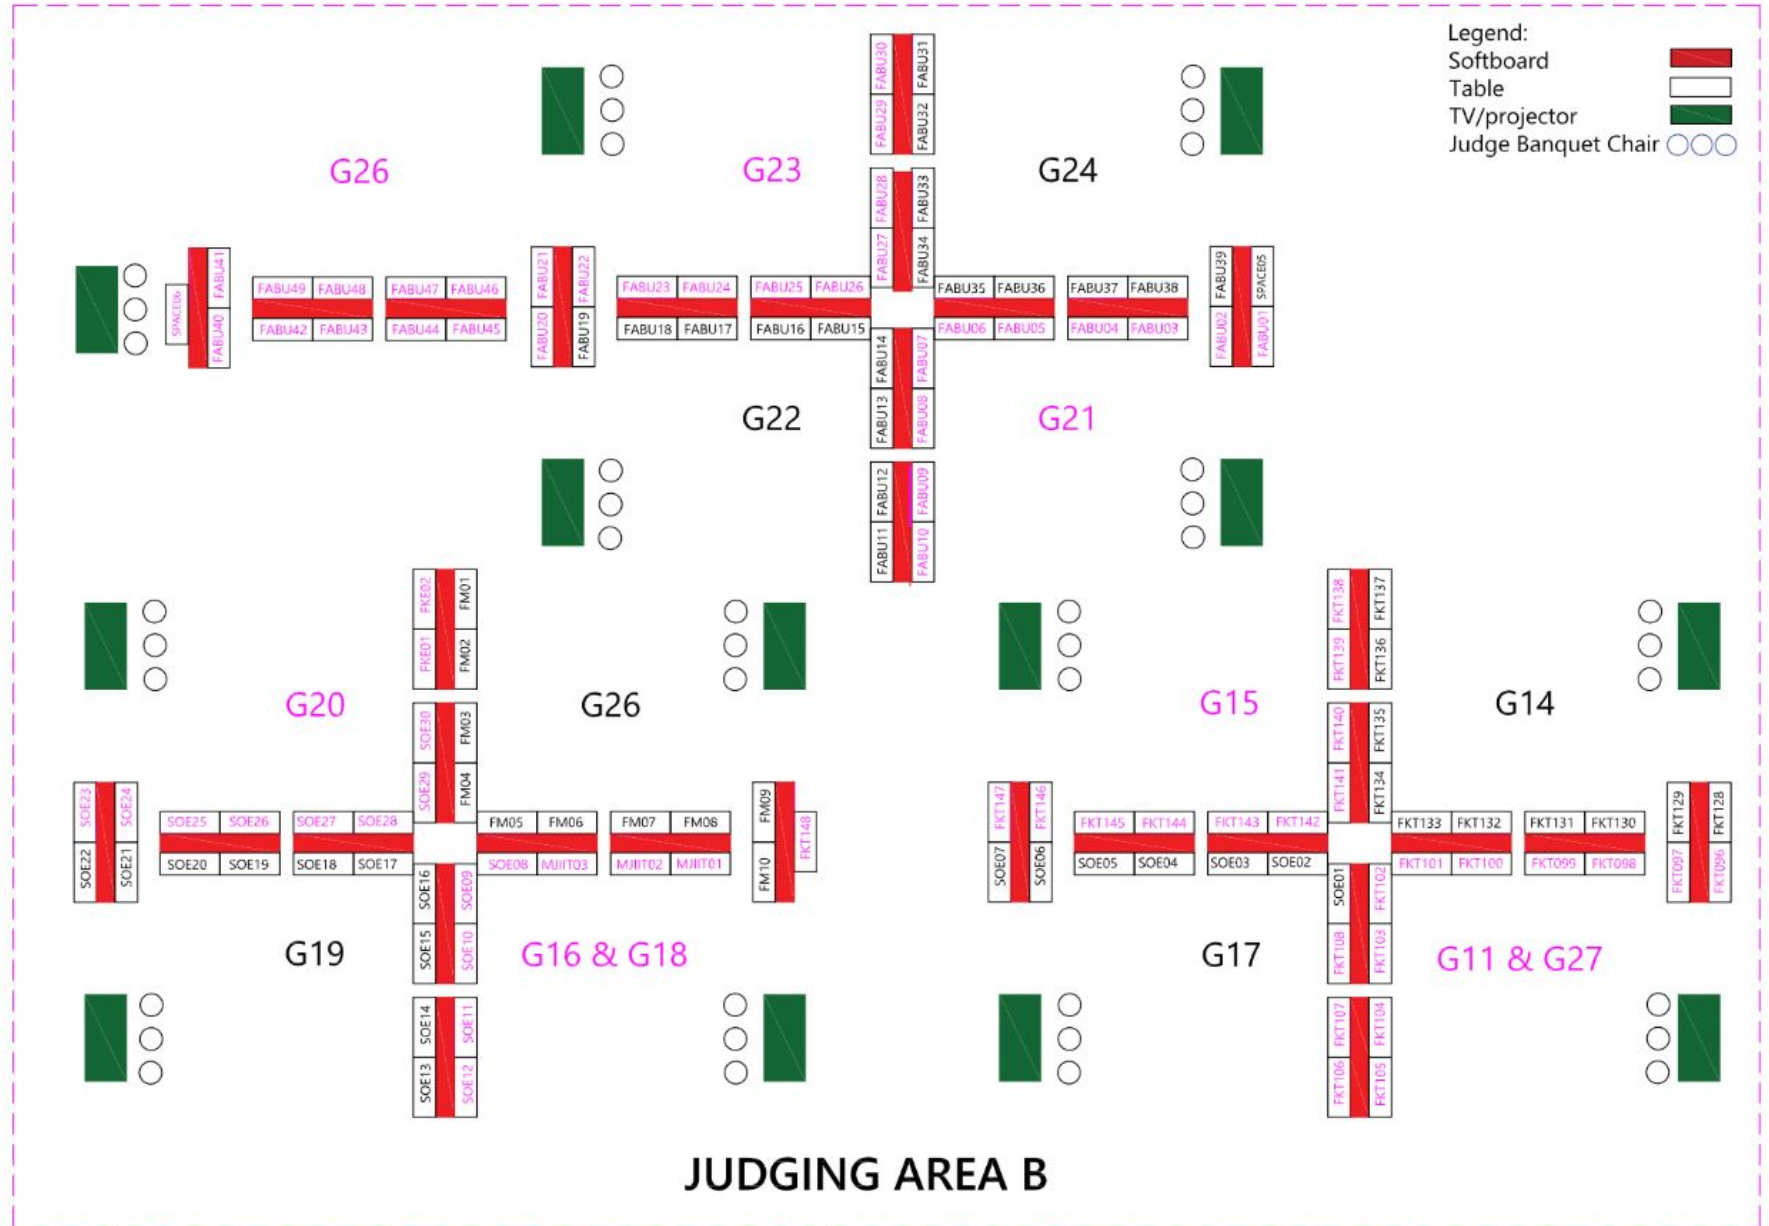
Legend:
Softboard
Table
TV/projector
Judge Banquet Chair

G26
G23
G24

FABU30 FABU31
FABU29 FABU32
FABU28 FABU33
FABU27 FABU34

SPACE06 FABU41 FABU40
FABU49 FABU48
FABU42 FABU43
FABU47 FABU46
FABU44 FABU45
FABU21 FABU22
FABU20 FABU19
FABU23 FABU24
FABU18 FABU17
FABU25 FABU26
FABU16 FABU15
FABU35 FABU36
FABU06 FABU05
FABU37 FABU38
FABU04 FABU03
FABU39 SPACE05
FABU02 FABU01

FABU14 FABU07
FABU13 FABU08

G22
G21

FABU12 FABU09
FABU11 FABU10

FKE02 FM01
FKE01 FM02
FKT138 FKT137
FKT139 FKT136

G20
G26
G15
G14

SOE30 FM03
SOE29 FM04
FKT140 FKT135
FKT141 FKT134

SOE23 SOE24
SOE22 SOE21
SOE25 SOE26
SOE20 SOE19
SOE27 SOE28
SOE18 SOE17
FM05 FM06
SOE08 MJIIT03
FM07 FM08
MJIIT02 MJIIT01
FM09 FKT148
FM10

FKT147 FKT146
SOE07 SOE06
FKT145 FKT144
SOE05 SOE04
FKT143 FKT142
SOE03 SOE02
FKT133 FKT132
FKT101 FKT100
FKT131 FKT130
FKT099 FKT098
FKT129 FKT128
FKT097 FKT096

SOE16 SOE09
SOE15 SOE10
SOE01 FKT102
FKT108 FKT103

G19
G16 & G18
G17
G11 & G27

SOE14 SOE11
SOE13 SOE12
FKT107 FKT104
FKT106 FKT105

JUDGING AREA B